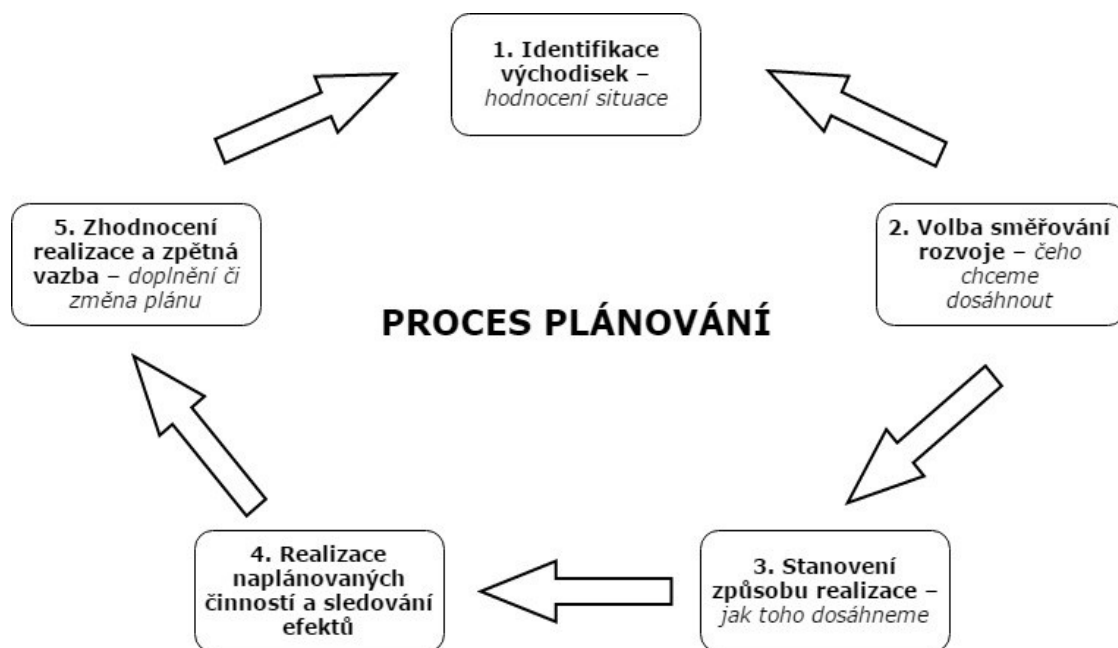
1. Identifikace východisek – hodnocení situace

2. Volba směřování rozvoje – čeho chceme dosáhnout

PROCES PLÁNOVÁNÍ

3. Stanovení způsobu realizace – jak toho dosáhneme

4. Realizace naplánovaných činností a sledování efektů

5. Zhodnocení realizace a zpětná vazba – doplnění či změna plánu